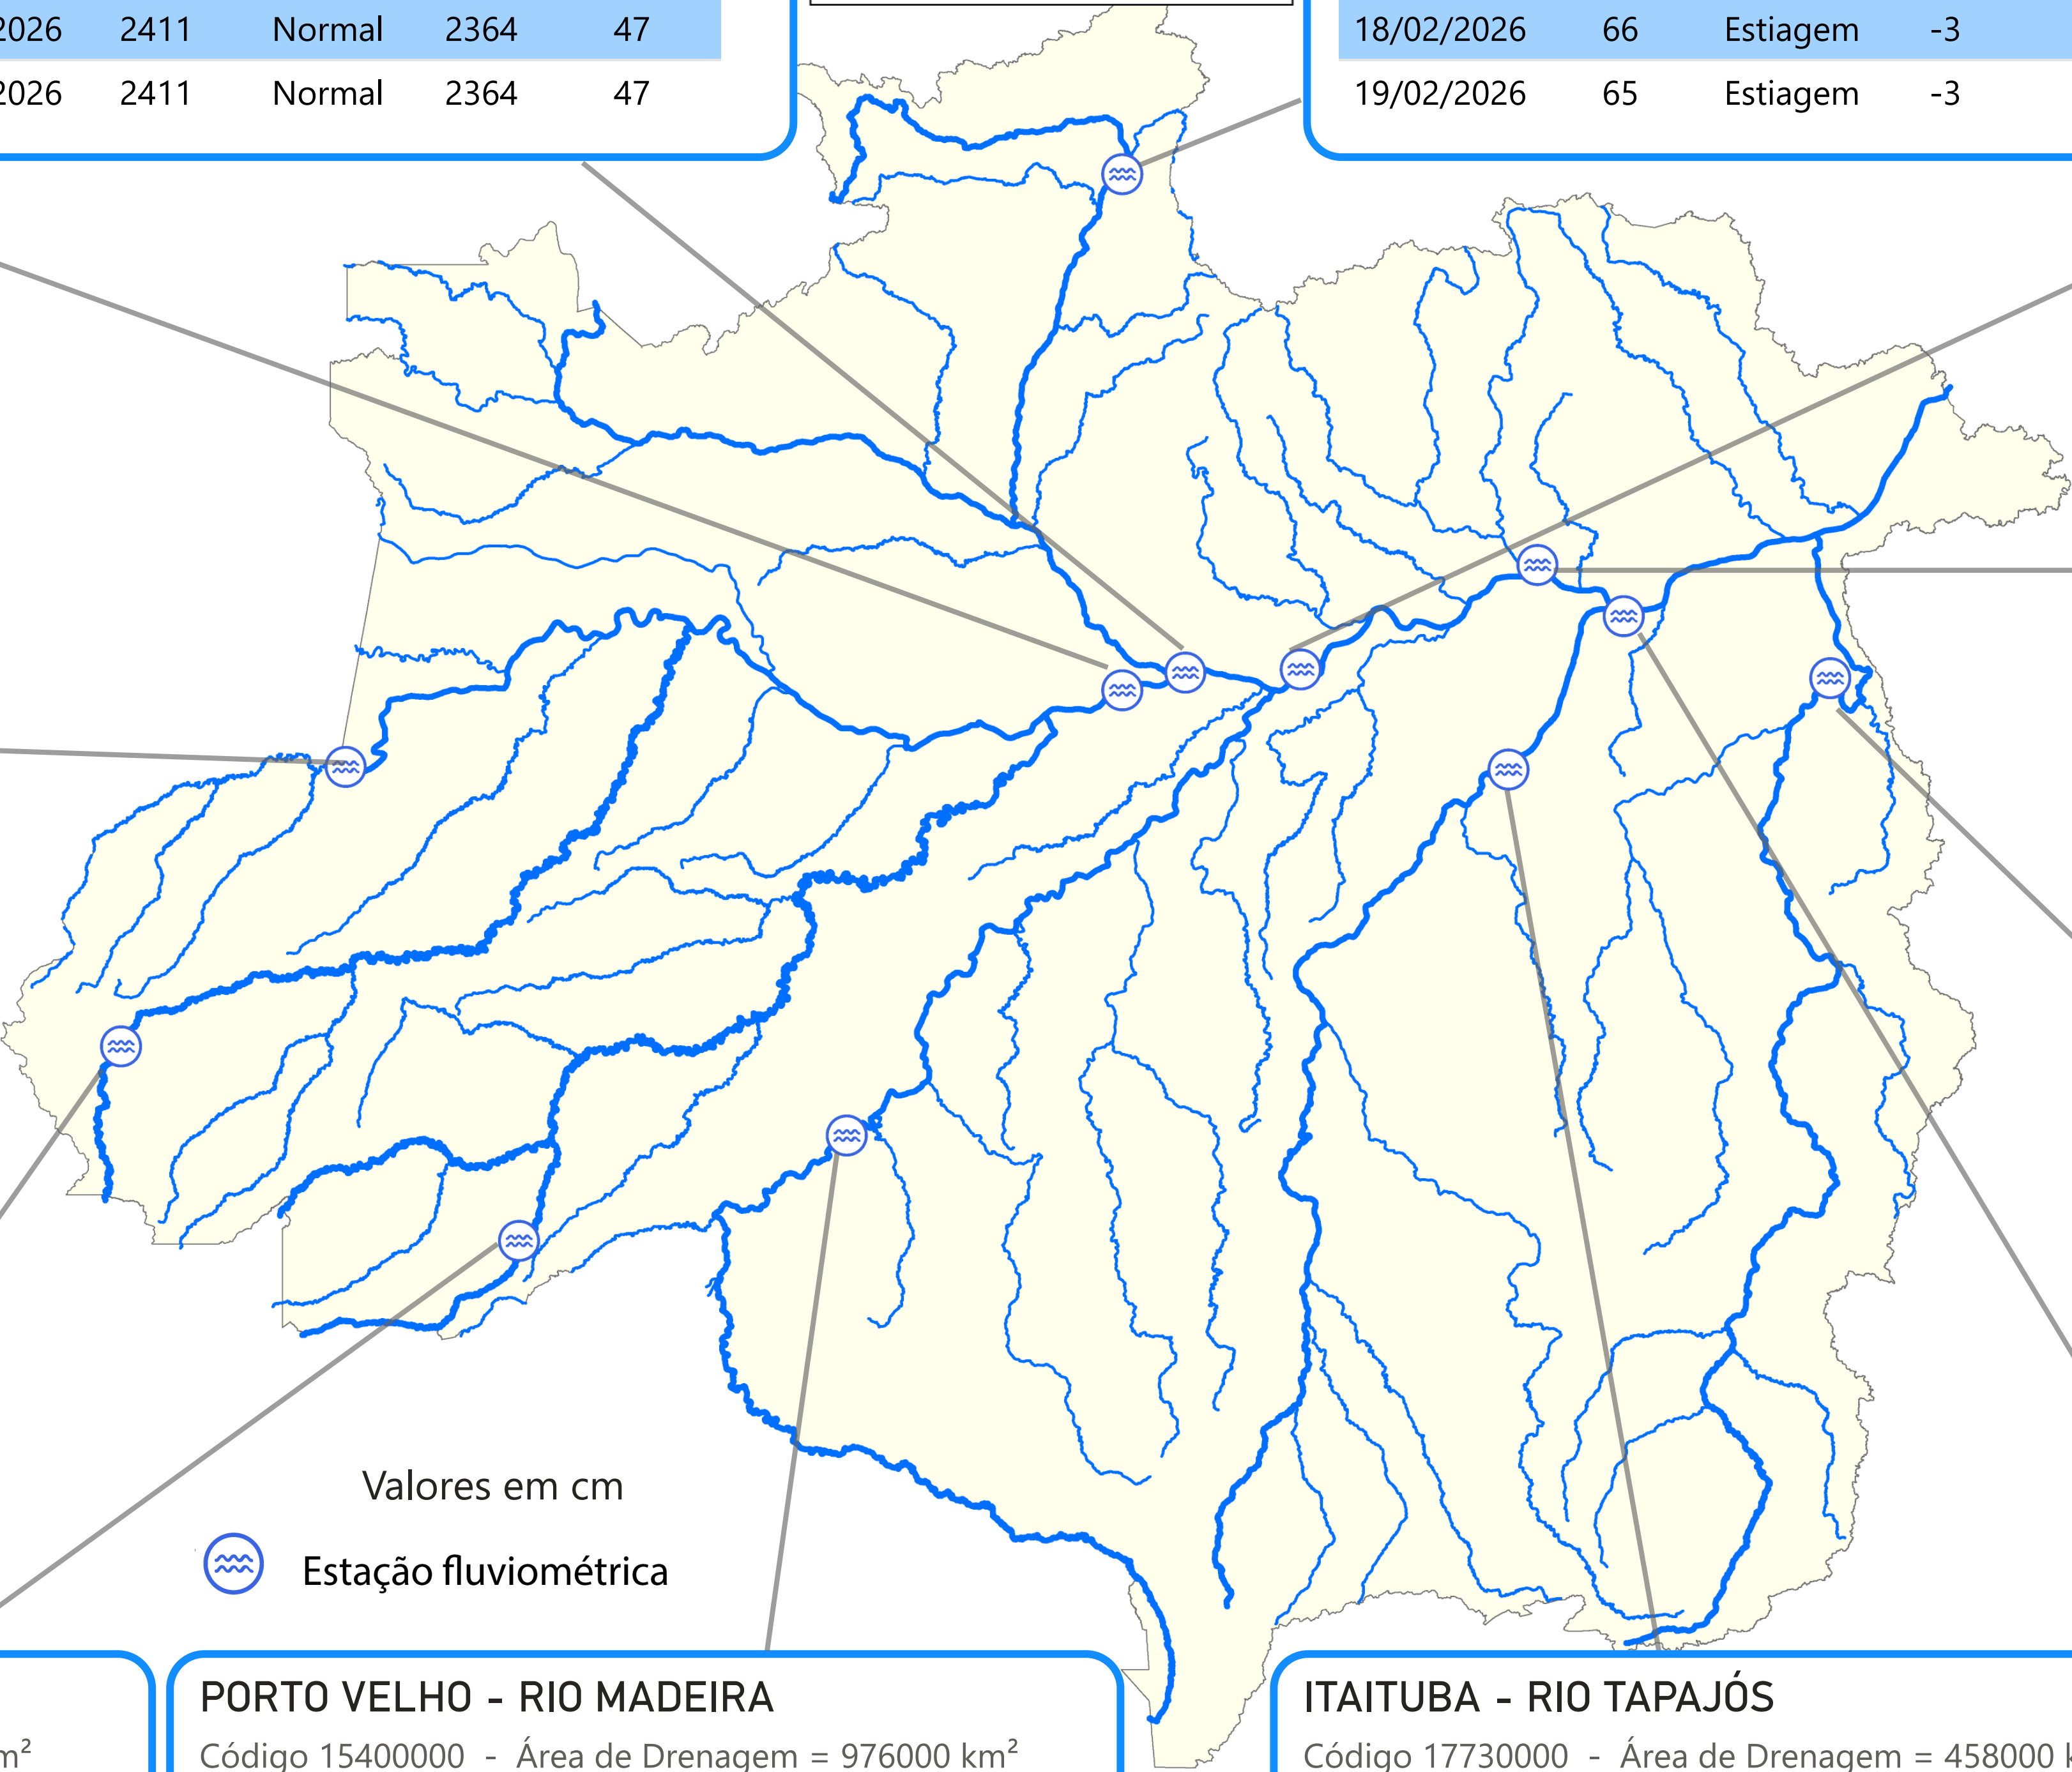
| 2026 | 2411 | Normal | 2364 | 47 |
|---|---|---|---|---|
| 2026 | 2411 | Normal | 2364 | 47 |

| 18/02/2026 | 66 | Estiagem | -3 |
|---|---|---|---|
| 19/02/2026 | 65 | Estiagem | -3 |

Valores em cm

Estação fluviométrica

m²

PORTO VELHO - RIO MADEIRA

Código 15400000 - Área de Drenagem = 976000 km²

ITAITUBA - RIO TAPAJÓS

Código 17730000 - Área de Drenagem = 458000 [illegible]